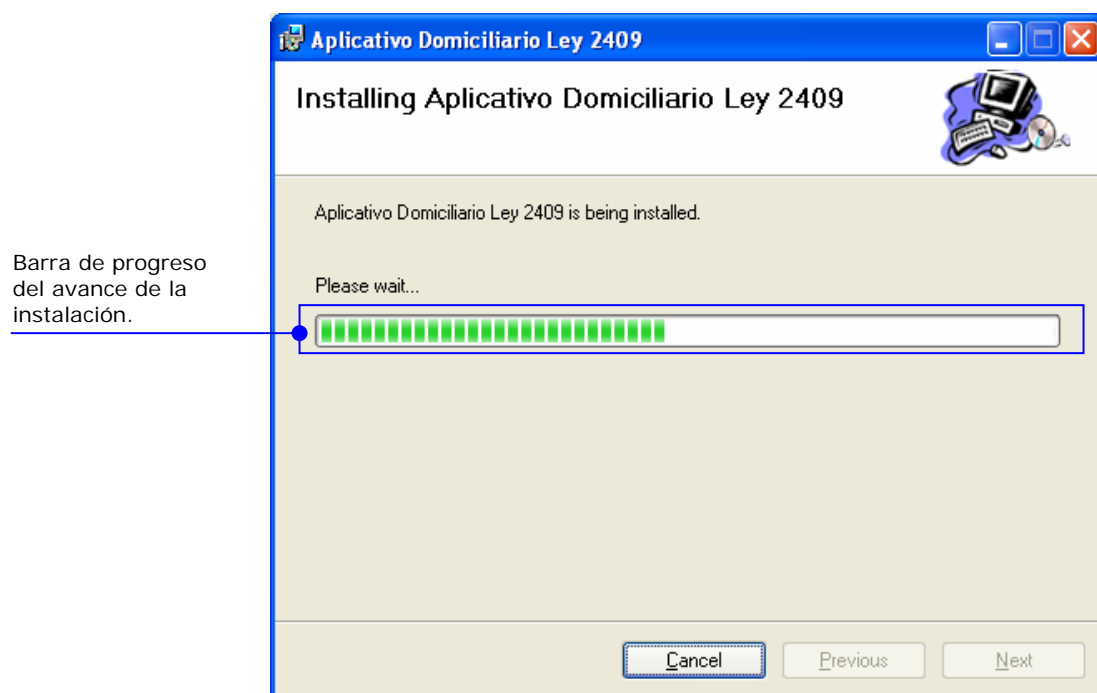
Aplicativo Domiciliario Ley 2409

Installing Aplicativo Domiciliario Ley 2409

Aplicativo Domiciliario Ley 2409 is being installed.

Please wait...

Barra de progreso del avance de la instalación.

Cancel

Previous

Next